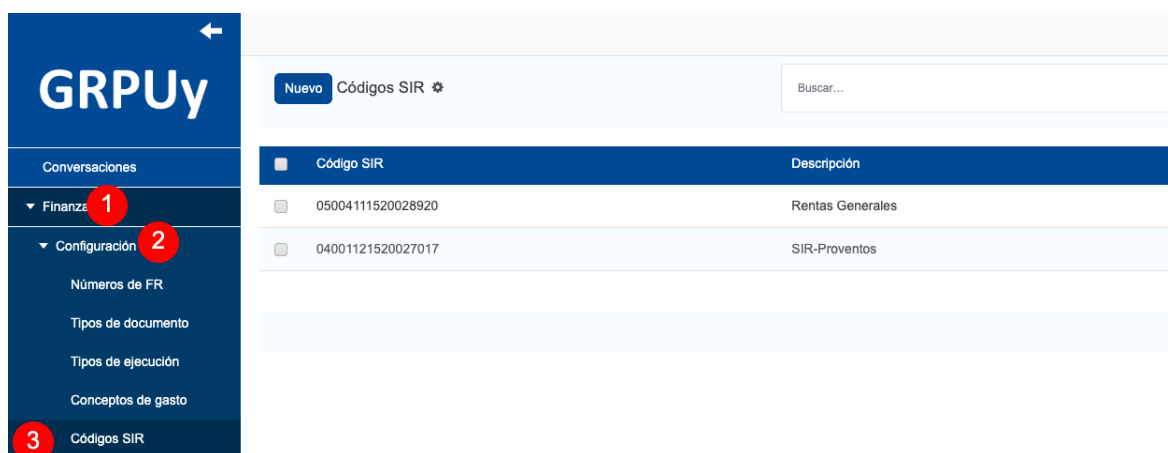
GRPUy

Conversaciones

Finanza 1

Configuración 2

Números de FR

Tipos de documento

Tipos de ejecución

Conceptos de gasto

3 Códigos SIR

Nuevo Códigos SIR

Buscar...

| | Código SIR | Descripción |
|---|---|---|
| | 05004111520028920 | Rentas Generales |
| | 04001121520027017 | SIR-Proventos |